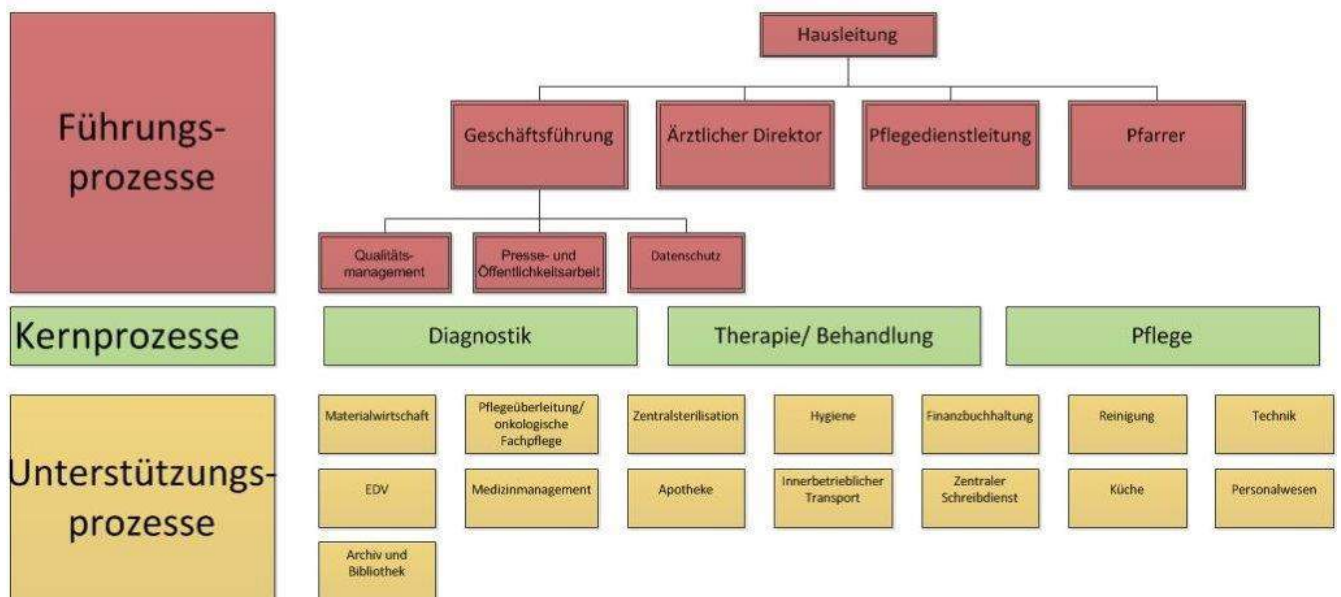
Führungsprozesse

Hausleitung

Geschäftsführung

Ärztlicher Direktor

Pflegedienstleitung

Pfarrer

Qualitätsmanagement

Presse- und Öffentlichkeitsarbeit

Datenschutz

Kernprozesse

Diagnostik

Therapie/ Behandlung

Pflege

Unterstützungsprozesse

Materialwirtschaft

Pflegeüberleitung/ onkologische Fachpflege

Zentralsterilisation

Hygiene

Finanzbuchhaltung

Reinigung

Technik

EDV

Medizinmanagement

Apotheke

Innerbetrieblicher Transport

Zentraler Schreibdienst

Küche

Personalwesen

Archiv und Bibliothek